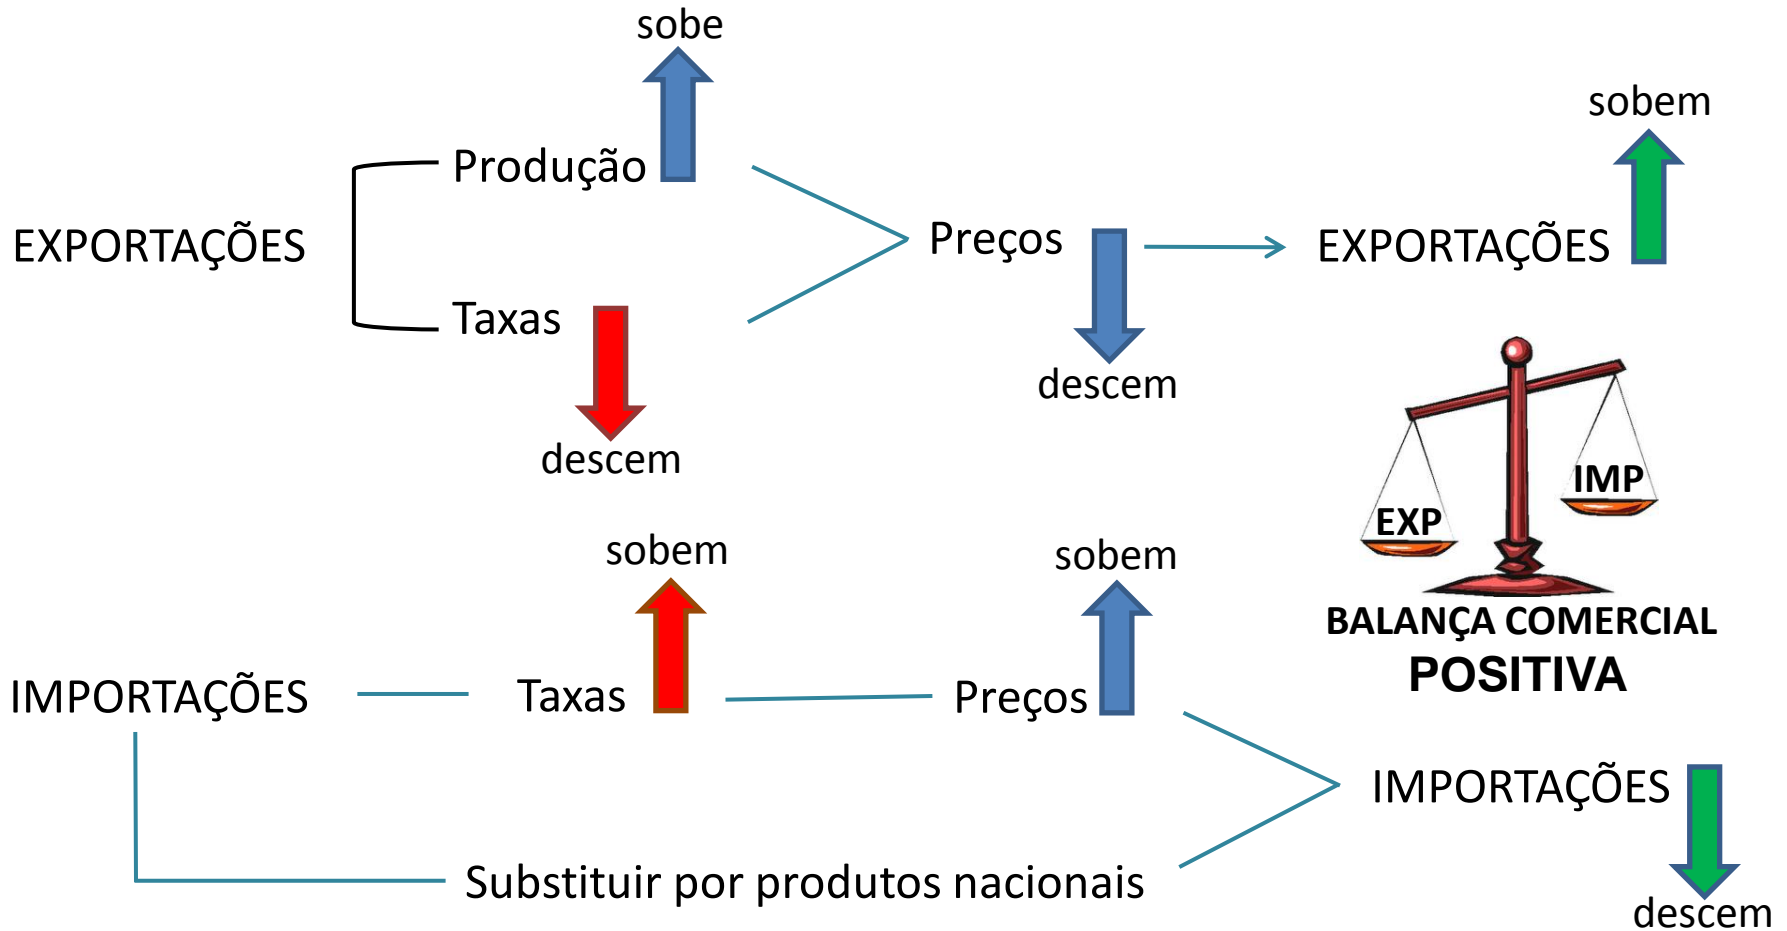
sobe

Produção

EXPORTAÇÕES

Taxas

descem

Preços

descem

sobem

EXPORTAÇÕES

EXP

IMP

BALANÇA COMERCIAL
POSITIVA

sobem

sobem

IMPORTAÇÕES

Taxas

Preços

IMPORTAÇÕES

descem

Substituir por produtos nacionais